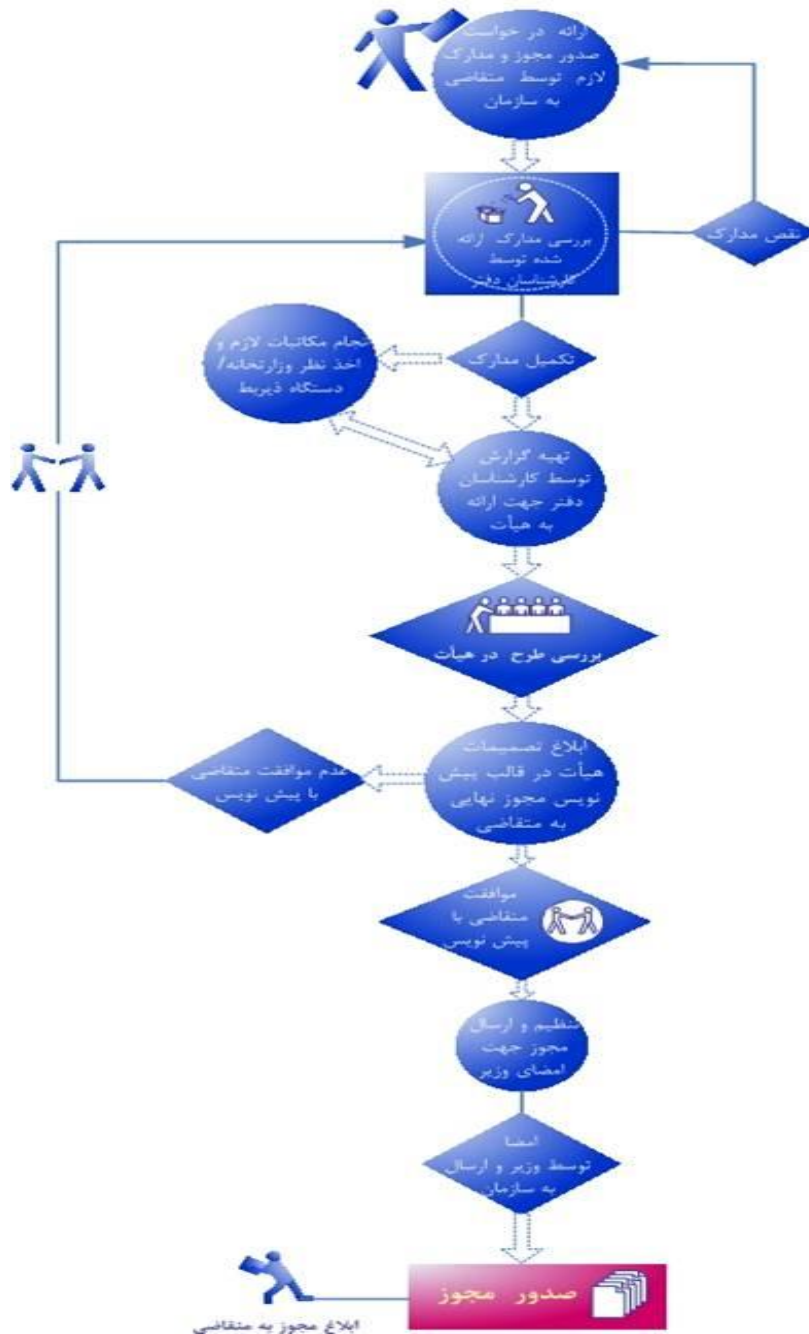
ارائه درخواست صدور مجوز و مدارک لازم توسط متقاضی به سازمان

نقص مدارک

بررسی مدارک ارائه شده توسط کارشناسان دفتر

تکمیل مدارک

انجام مکاتبات لازم و اخذ نظر وزارتخانه/ دستگاه ذیربط

تهیه گزارش توسط کارشناسان دفتر جهت ارائه به هیأت

بررسی طرح در هیأت

ابلاغ تصمیمات هیأت در قالب پیش نویس مجوز نهایی به متقاضی

عدم موافقت متقاضی با پیش نویس

موافقت متقاضی با پیش نویس

تنظیم و ارسال مجوز جهت امضای وزیر

امضا توسط وزیر و ارسال به سازمان

صدور مجوز

ابلاغ مجوز به متقاضی